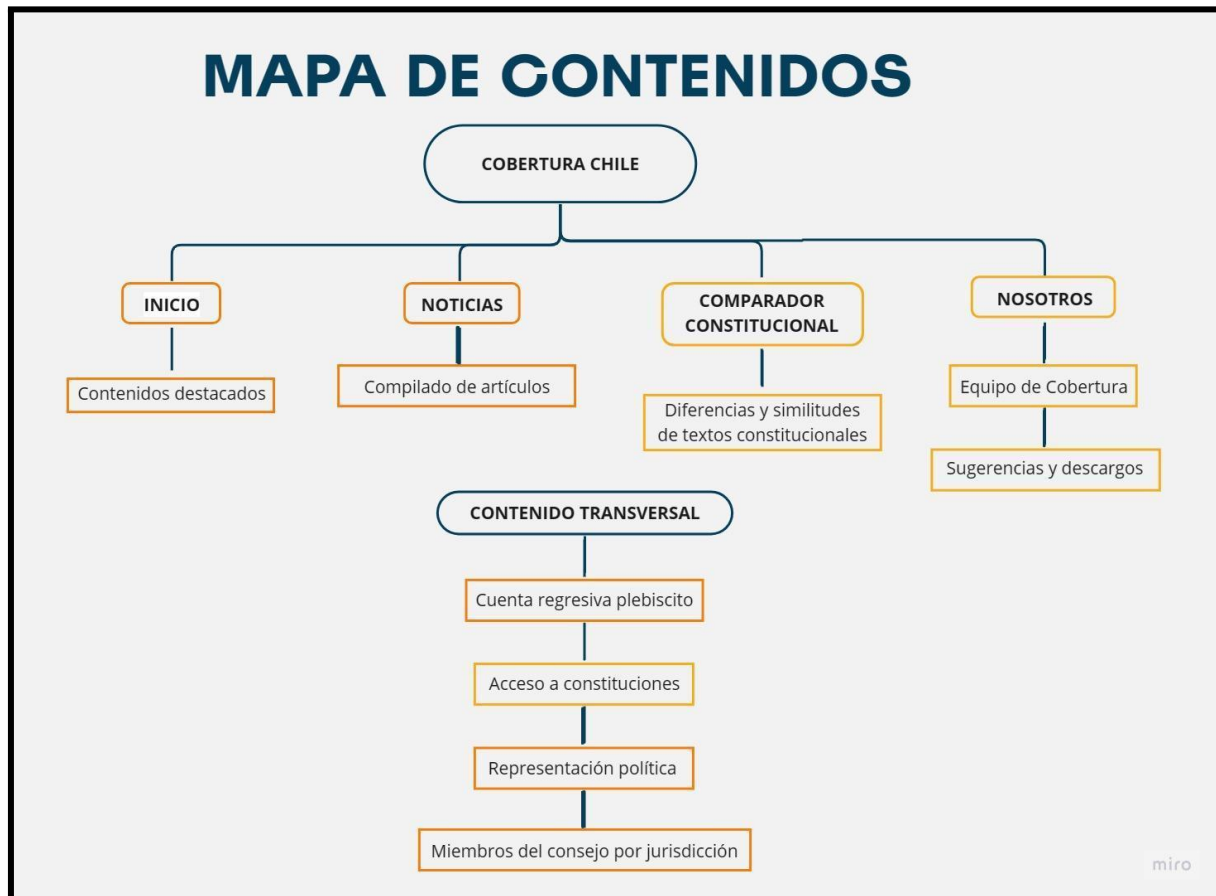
MAPA DE CONTENIDOS

COBERTURA CHILE

INICIO

Contenidos destacados

NOTICIAS

Compilado de artículos

COMPARADOR CONSTITUCIONAL

Diferencias y similitudes de textos constitucionales

NOSOTROS

Equipo de Cobertura

Sugerencias y descargos

CONTENIDO TRANSVERSAL

Cuenta regresiva plebiscito

Acceso a constituciones

Representación política

Miembros del consejo por jurisdicción

miro